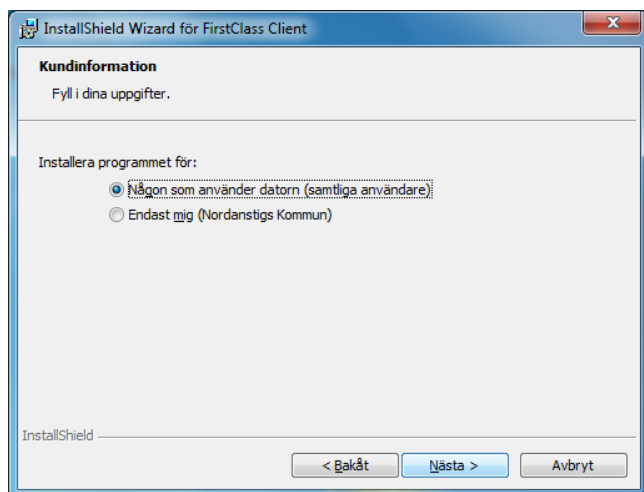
InstallShield Wizard för FirstClass Client

Kundinformation

Fyll i dina uppgifter.

Installera programmet för:

Någon som använder datorn (samtliga användare)

Endast mig (Nordanstigs Kommun)

InstallShield

< Bakåt

Nästa >

Avbryt